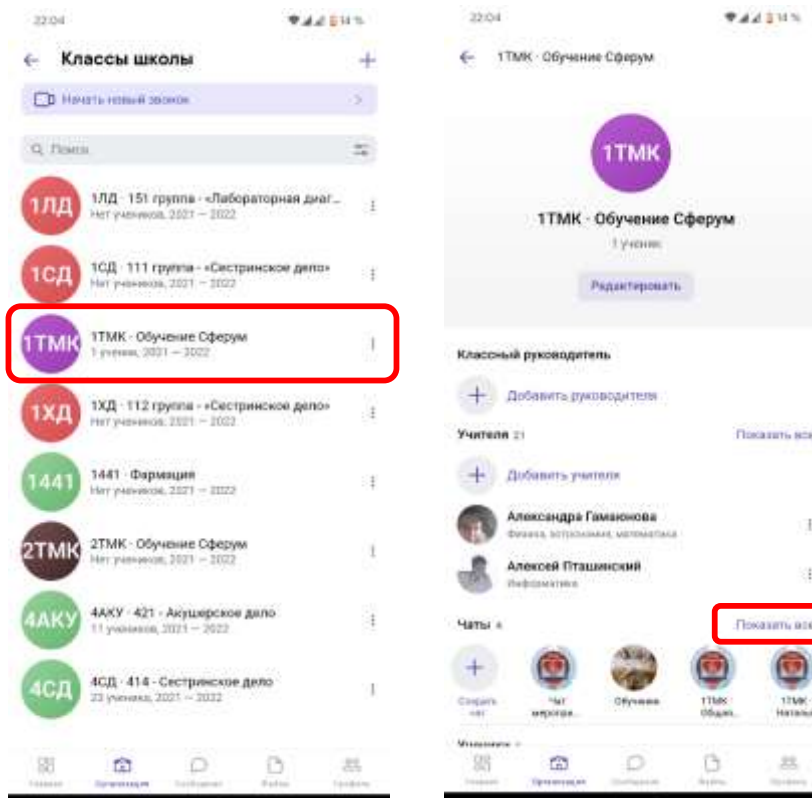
22:04

Классы школы

Начать новый звонок

Поиск

1ЛД
1ЛД · 151 группа · «Лабораторная диаг...
Нет учеников, 2021 — 2022

1СД
1СД · 111 группа · «Сестринское дело»
Нет учеников, 2021 — 2022

1ТМК
1ТМК · Обучение Сферум
1 ученик, 2021 — 2022

1ХД
1ХД · 112 группа · «Сестринское дело»
Нет учеников, 2021 — 2022

1441
1441 · Фармация
Нет учеников, 2021 — 2022

2ТМК
2ТМК · Обучение Сферум
Нет учеников, 2021 — 2022

4АКУ
4АКУ · 421 · Акушерское дело
11 учеников, 2021 — 2022

4СД
4СД · 414 · Сестринское дело
23 ученика, 2021 — 2022

Главная Организация Сообщения Файлы Профиль

22:04

1ТМК · Обучение Сферум

1ТМК

1ТМК · Обучение Сферум
1 ученик

Редактировать

Классный руководитель

Добавить руководителя

Учителя 21
Показать все

Добавить учителя

Александра Гамаюнова
Физика, астрономия, математика

Алексей Пташинский
Информатика

Чаты 4
Показать все

Создать чат
Чат мероприя...
Обучение
1ТМК Общий...
1ТМК Начальн...

Ученики 1

Главная Организация Сообщения Файлы Профиль